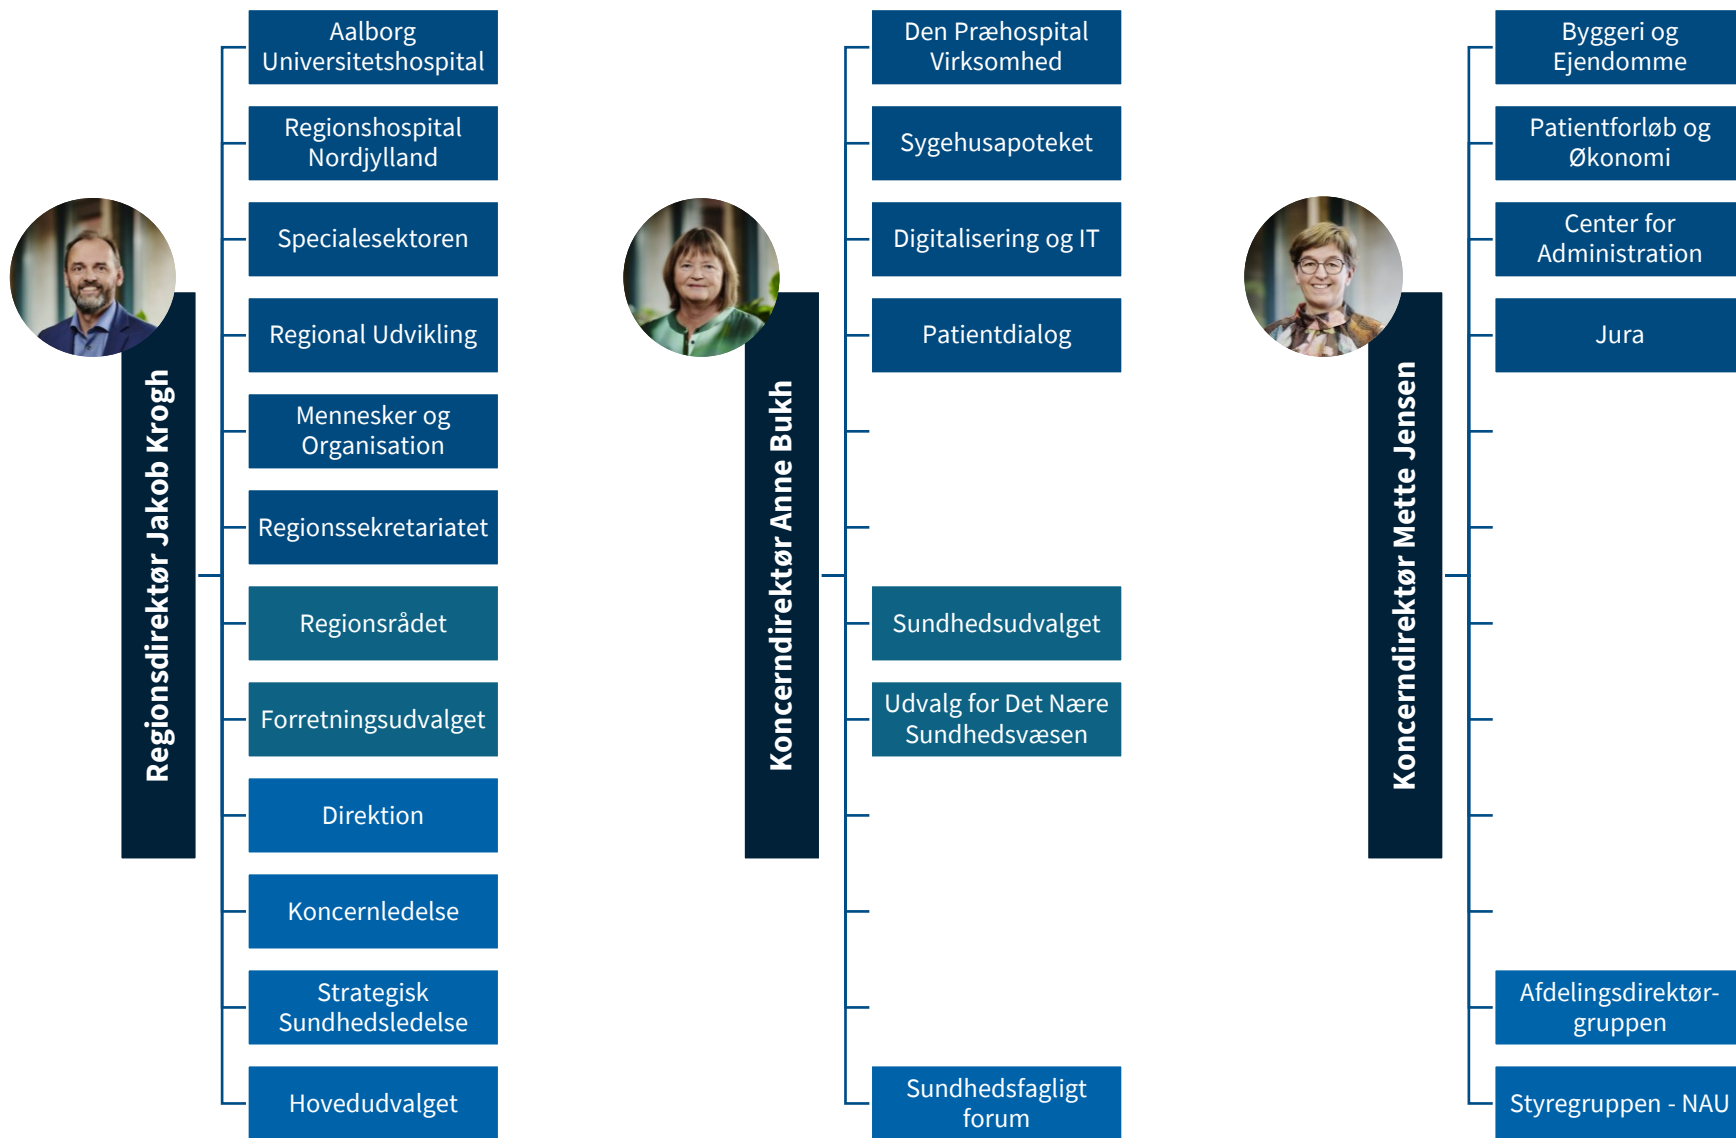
Regionsdirektør Jakob Krogh

Aalborg Universitetshospital

Regionshospital Nordjylland

Specialesektoren

Regional Udvikling

Mennesker og Organisation

Regionssekretariatet

Regionsrådet

Forretningsudvalget

Direktion

Koncernledelse

Strategisk Sundhedsledelse

Hovedudvalget

Koncerndirektør Anne Bukh

Den Præhospital Virksomhed

Sygehusapoteket

Digitalisering og IT

Patientdialog

Sundhedsudvalget

Udvalg for Det Nære Sundhedsvæsen

Sundhedsfagligt forum

Koncerndirektør Mette Jensen

Byggeri og Ejendomme

Patientforløb og Økonomi

Center for Administration

Jura

Afdelingsdirektørgruppen

Styregruppen - NAU